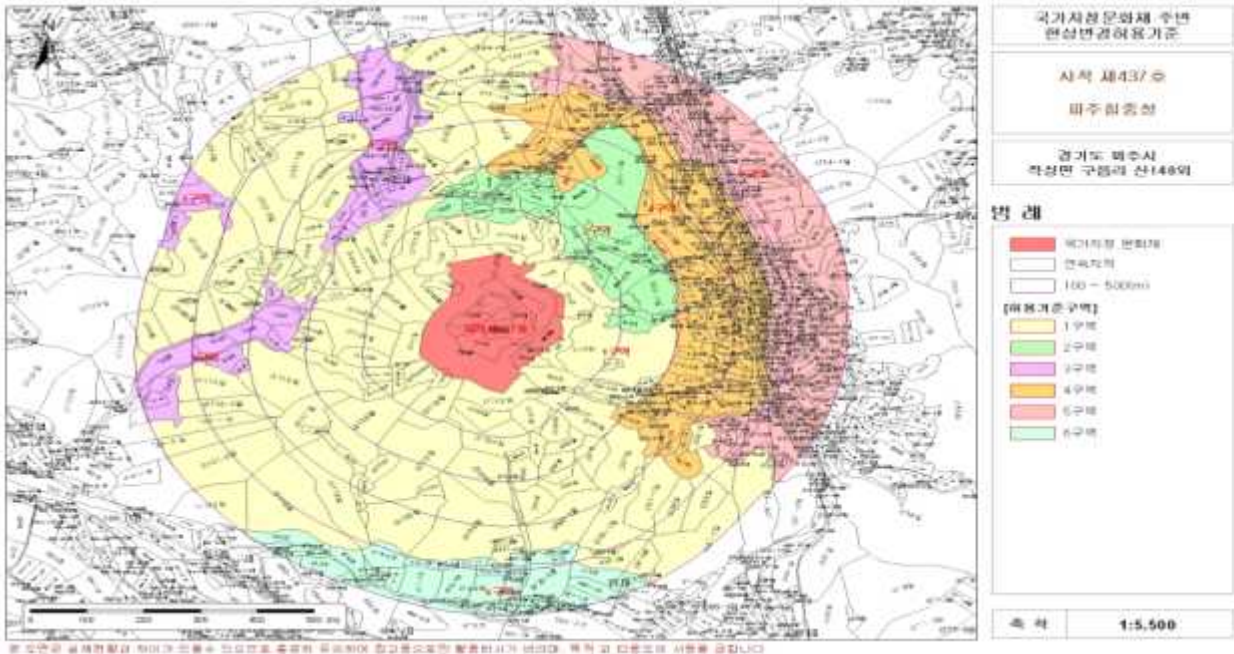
국가지정문화재 주변
현상변경허용기준

사적 제437호

파주칠중성

경기도 파주시
적성면 구읍리 산148외

범 례

국가지정 문화재

연속지적

100 ~ 500(m)

[허용기준구역]

1구역

2구역

3구역

4구역

5구역

6구역

축 척 1:5,500

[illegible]